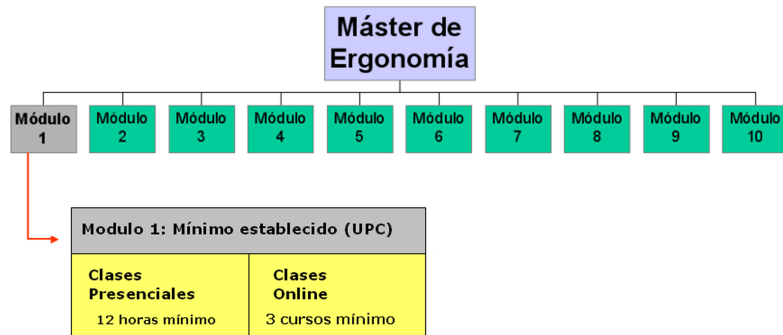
Máster de Ergonomía

Módulo 1

Módulo 2

Módulo 3

Módulo 4

Módulo 5

Módulo 6

Módulo 7

Módulo 8

Módulo 9

Módulo 10

Modulo 1: Mínimo establecido (UPC)

| Clases Presenciales | Clases Online |
|---|---|
| 12 horas mínimo | 3 cursos mínimo |